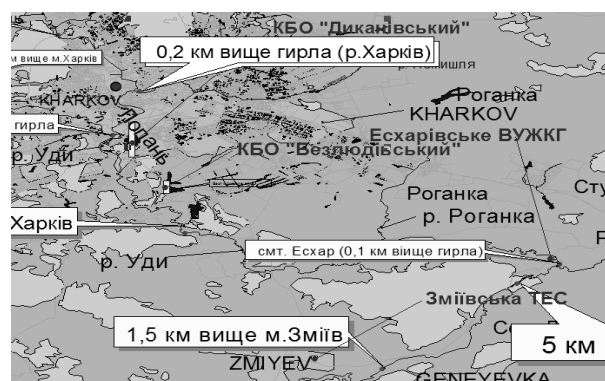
КБО "Диканівський"
0,2 км вище гирла (р.Харків)
м вище м.Харків
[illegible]ишля
Роганка
KHARKOV
KHARKOV
гирла
Лопань
Есхарівське ВУЖКГ
КБО "Безлюдівський"
р. Уди
Роганка
Сту
р. Роганка
Харків
смт. Есхар (0,1 км віище гирла)
р. Уди
Зміївська ТЕС
1,5 км вище м.Зміїв
5 км
ZMIYEV
GENEYEVKA